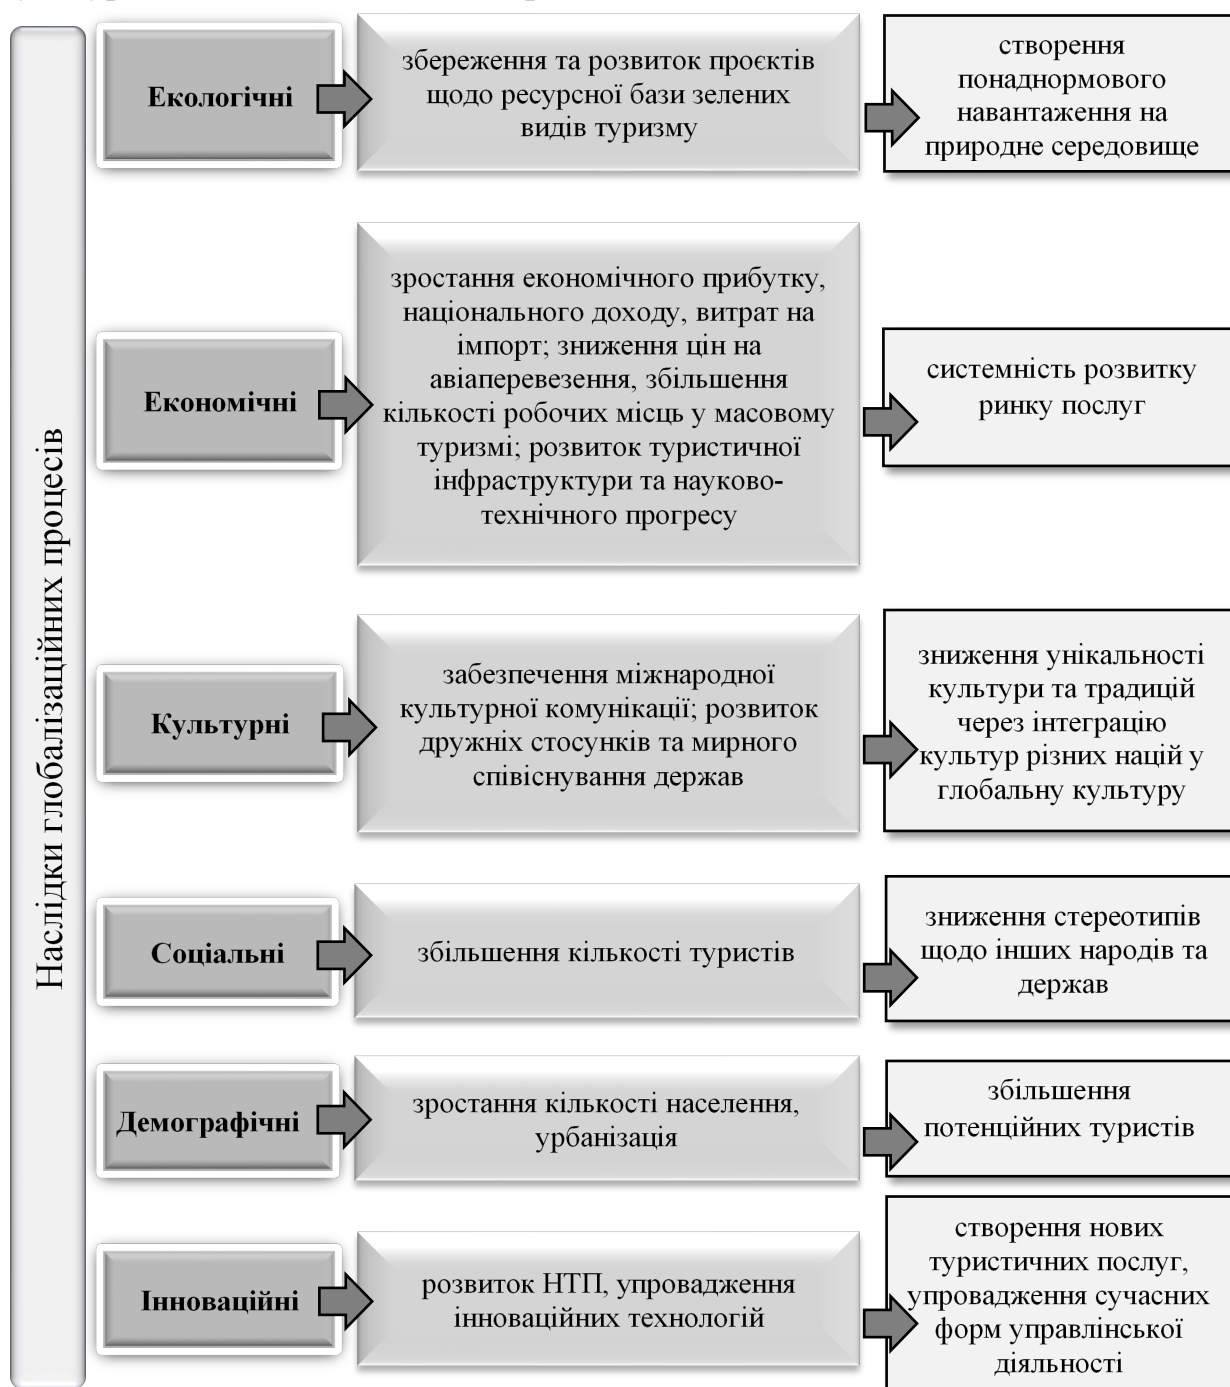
Наслідки глобалізаційних процесів

Екологічні

збереження та розвиток проєктів щодо ресурсної бази зелених видів туризму

створення понаднормового навантаження на природне середовище

Економічні

зростання економічного прибутку, національного доходу, витрат на імпорт; зниження цін на авіаперевезення, збільшення кількості робочих місць у масовому туризмі; розвиток туристичної інфраструктури та науково-технічного прогресу

системність розвитку ринку послуг

Культурні

забезпечення міжнародної культурної комунікації; розвиток дружніх стосунків та мирного співіснування держав

зниження унікальності культури та традицій через інтеграцію культур різних націй у глобальну культуру

Соціальні

збільшення кількості туристів

зниження стереотипів щодо інших народів та держав

Демографічні

зростання кількості населення, урбанізація

збільшення потенційних туристів

Інноваційні

розвиток НТП, упровадження інноваційних технологій

створення нових туристичних послуг, упровадження сучасних форм управлінської діяльності